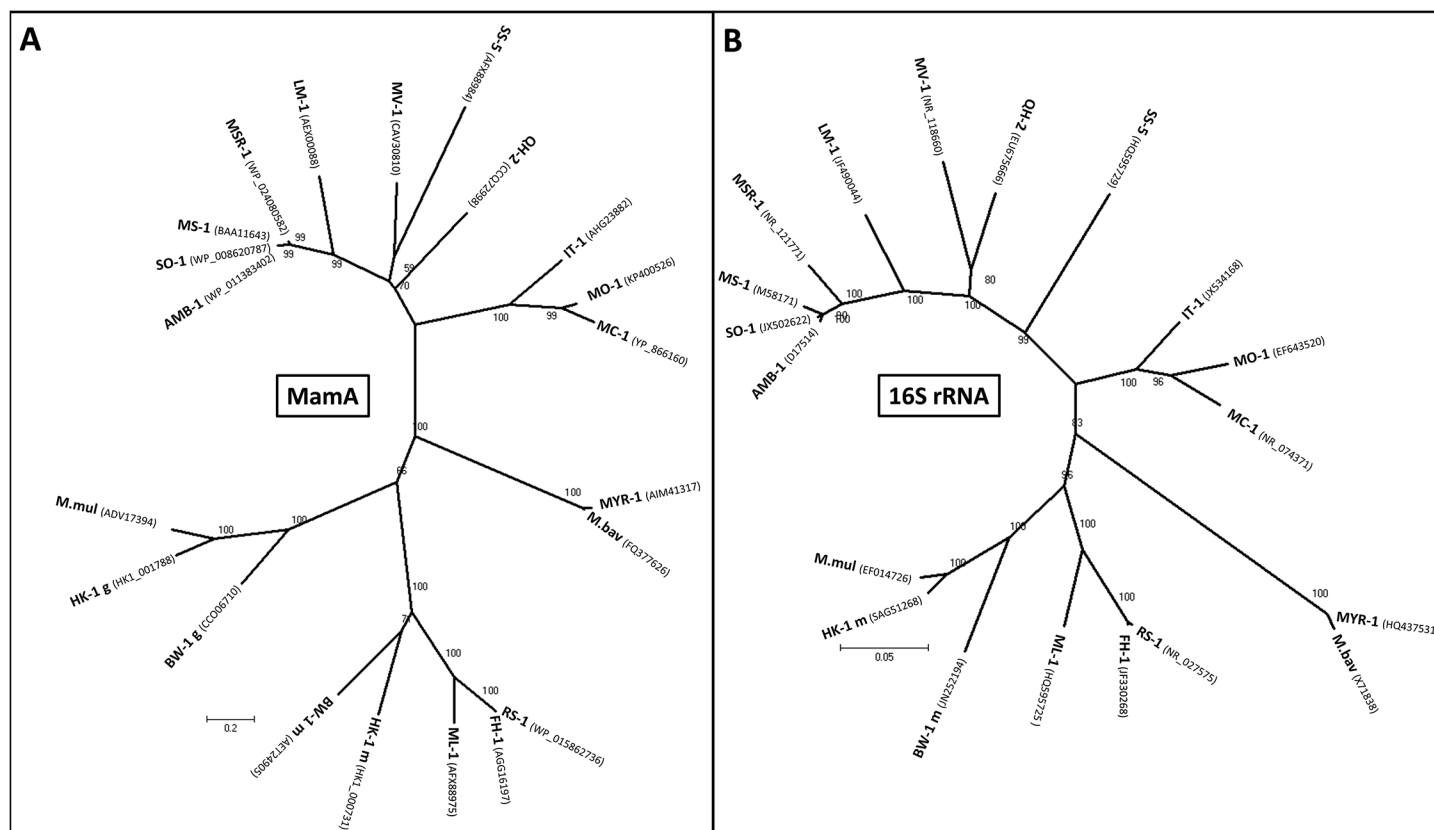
A

SS-5 (AFX88984)
MV-1 (CAV30810)
LM-1 (AEX00088)
MSR-1 (WP_024080582)
OH-2 (CCQ72998)
MS-1 (BAA11643)
SO-1 (WP_008620787)
AMB-1 (WP_011383402)
99
99
99
59
70
IT-1 (AHG23882)
MO-1 (KP400526)
MC-1 (YP_866160)
100
99
MamA
100
86
M.mul (ADV17394)
100
100
HK-1 g (HK1_001788)
BW-1 g (CCO06710)
100
MYR-1 (AIM41317)
M.bav (FQ377626)
100
71
100
100
BW-1 m (AET24905)
HK-1 m (HK1_00073)
ML-1 (AFX88975)
FH-1 (AGG16197)
RS-1 (WP_015862736)
0.2

B

MV-1 (NR_118660)
OH-2 (EU675666)
SS-5 (HQ595729)
LM-1 (JF490044)
MSR-1 (NR_121771)
MS-1 (M58171)
SO-1 (JX502622)
AMB-1 (D17514)
100
80
100
100
100
80
99
IT-1 (JX534168)
MO-1 (EF643520)
MC-1 (NR_074371)
100
96
16S rRNA
83
96
100
100
100
M.mul (EF014726)
HK-1 m (SAG51268)
0.05
BW-1 m (JN252194)
ML-1 (HQ595725)
FH-1 (JF330268)
RS-1 (NR_027575)
100
MYR-1 (HQ437531
M.bav (X71838)